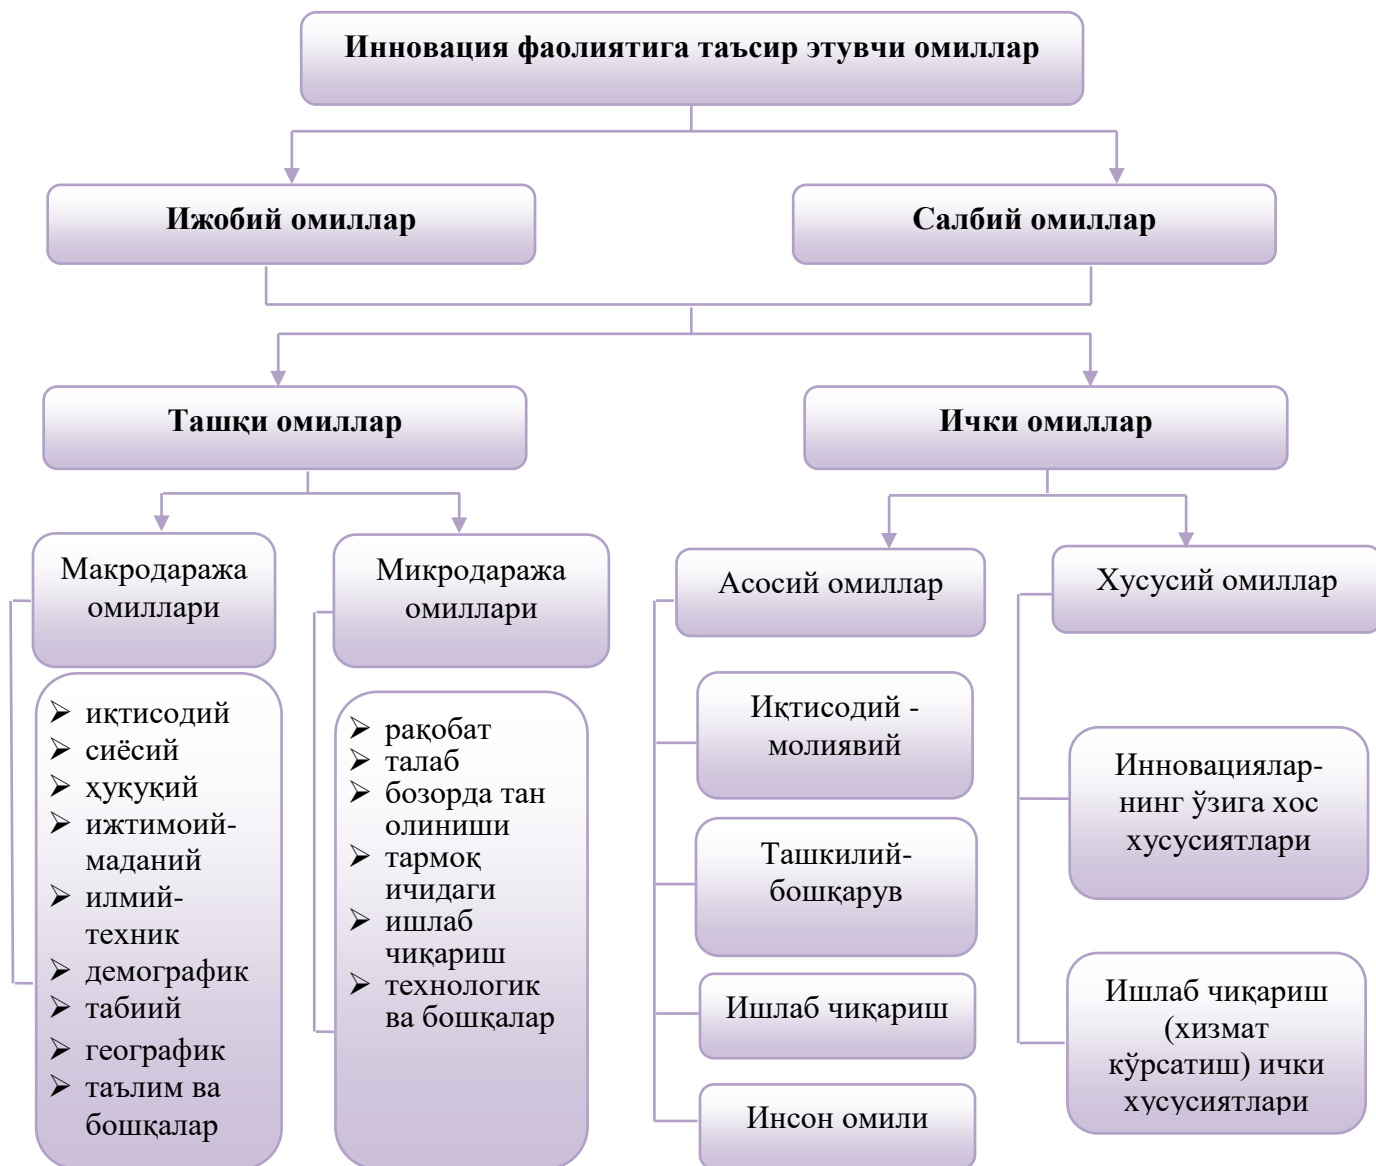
Инновация фаолиятига таъсир этувчи омиллар

Ижобий омиллар

Салбий омиллар

Ташқи омиллар

Ички омиллар

Макродаража омиллари

Микродаража омиллари

Асосий омиллар

Хусусий омиллар

➢ иқтисодий
➢ сиёсий
➢ ҳуқуқий
➢ ижтимоий-маданий
➢ илмий-техник
➢ демографик
➢ табиий
➢ географик
➢ таълим ва бошқалар

➢ рақобат
➢ талаб
➢ бозорда тан олиниши
➢ тармоқ ичидаги
➢ ишлаб чиқариш
➢ технологик ва бошқалар

Иқтисодий - молиявий

Ташкилий-бошқарув

Ишлаб чиқариш

Инсон омили

Инновацияларнинг ўзига хос хусусиятлари

Ишлаб чиқариш (хизмат кўрсатиш) ички хусусиятлари